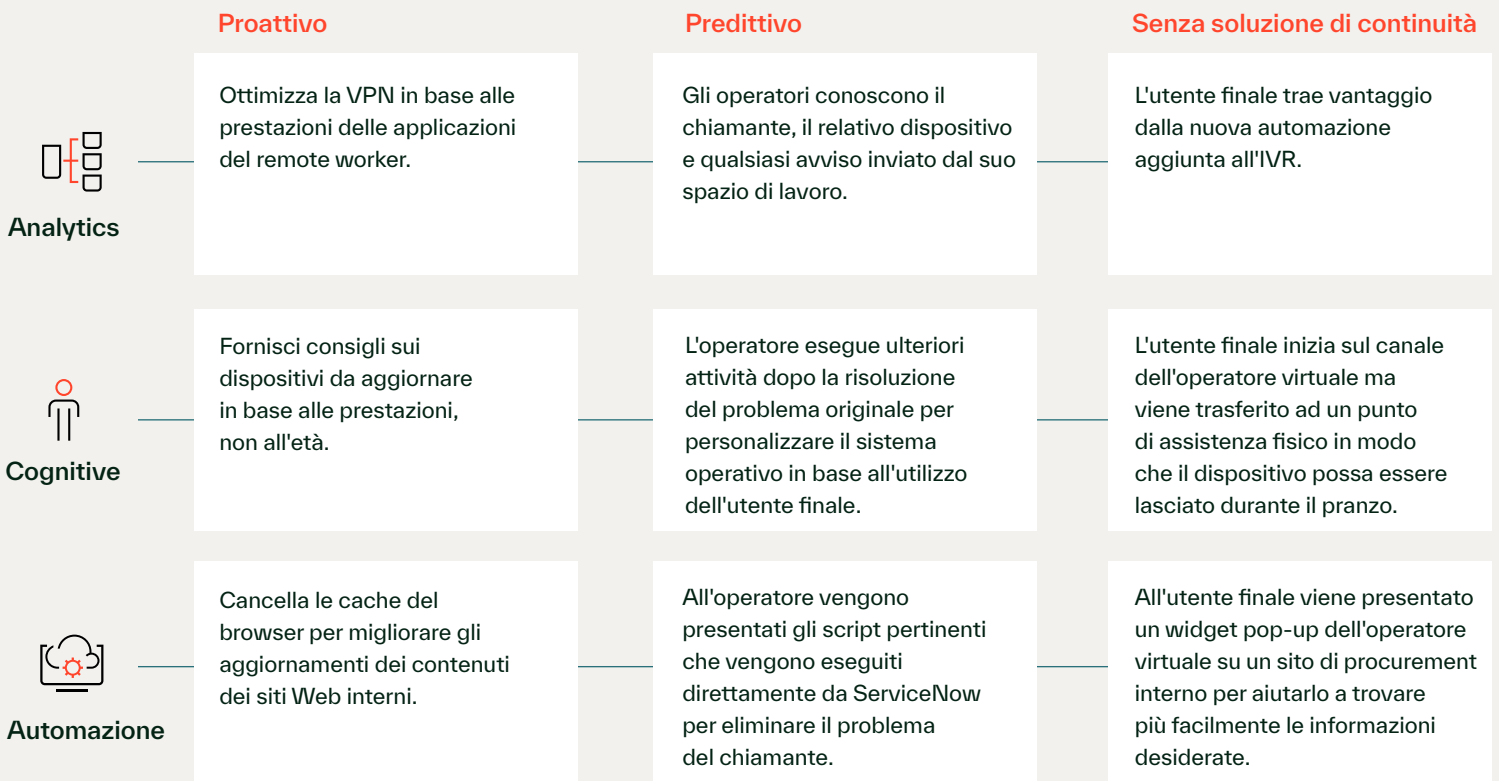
| | Proattivo | Predittivo | Senza soluzione di continuità |
|---|---|---|---|
| Analytics | Ottimizza la VPN in base alle prestazioni delle applicazioni del remote worker. | Gli operatori conoscono il chiamante, il relativo dispositivo e qualsiasi avviso inviato dal suo spazio di lavoro. | L'utente finale trae vantaggio dalla nuova automazione aggiunta all'IVR. |
| Cognitive | Fornisci consigli sui dispositivi da aggiornare in base alle prestazioni, non all'età. | L'operatore esegue ulteriori attività dopo la risoluzione del problema originale per personalizzare il sistema operativo in base all'utilizzo dell'utente finale. | L'utente finale inizia sul canale dell'operatore virtuale ma viene trasferito ad un punto di assistenza fisico in modo che il dispositivo possa essere lasciato durante il pranzo. |
| Automazione | Cancella le cache del browser per migliorare gli aggiornamenti dei contenuti dei siti Web interni. | All'operatore vengono presentati gli script pertinenti che vengono eseguiti direttamente da ServiceNow per eliminare il problema del chiamante. | All'utente finale viene presentato un widget pop-up dell'operatore virtuale su un sito di procurement interno per aiutarlo a trovare più facilmente le informazioni desiderate. |